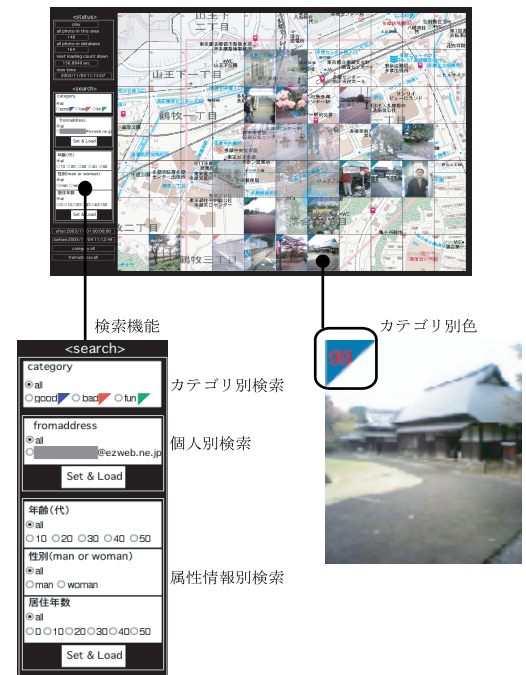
<status>
city
all photos in this area
148
all photos in database
164
next loading count down
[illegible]
now time
2003/11/4 11:11:07

<search>
category
all
good bad fun
fromaddress
all
@ezweb.ne.jp
Set & Load
年齢(代)
all
10 20 30 40 50
性別(man or woman)
all
man woman
居住年数
all
0 10 20 30 40 50
Set & Load
after 2003/11/01 00:00:00
before 2003/11/04 11:12:14
categ: all
fromadd: all

山王下
山王下一丁目
鶴牧一丁目
鶴牧二丁目
鶴牧三丁目

検索機能

<search>
category
all
good bad fun
fromaddress
all
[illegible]@ezweb.ne.jp
Set & Load
年齢(代)
all
10 20 30 40 50
性別(man or woman)
all
man woman
居住年数
all
0 10 20 30 40 50
Set & Load

カテゴリ別検索
個人別検索
属性情報別検索

カテゴリ別色
go